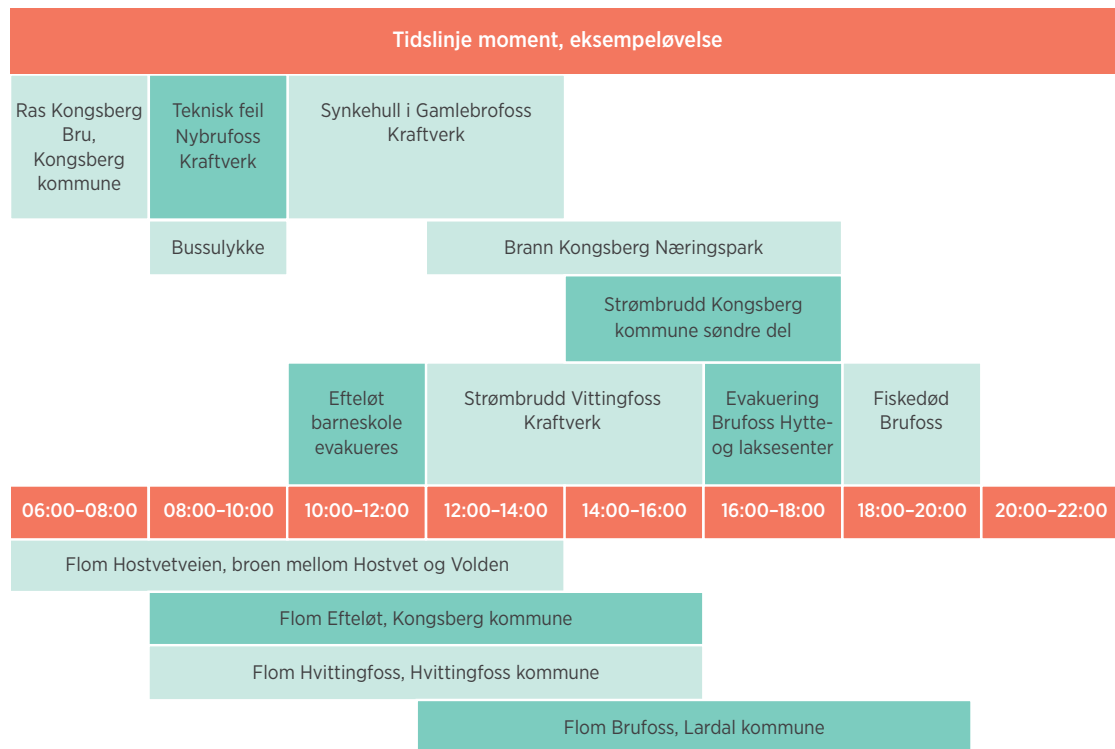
Tidslinje moment, eksempeløvelse

Ras Kongsberg Bru, Kongsberg kommune

Teknisk feil Nybrufoss Kraftverk

Synkehull i Gamlebrofoss Kraftverk

Bussulykke

Brann Kongsberg Næringspark

Strømbrudd Kongsberg kommune søndre del

Efteløt barneskole evakueres

Strømbrudd Vittingfoss Kraftverk

Evakuering Brufoss Hytte- og laksesenter

Fiskedød Brufoss

| 06:00–08:00 | 08:00–10:00 | 10:00–12:00 | 12:00–14:00 | 14:00–16:00 | 16:00–18:00 | 18:00–20:00 | 20:00–22:00 |
|---|---|---|---|---|---|---|---|

Flom Hostvetveien, broen mellom Hostvet og Volden

Flom Efteløt, Kongsberg kommune

Flom Hvittingfoss, Hvittingfoss kommune

Flom Brufoss, Lardal kommune